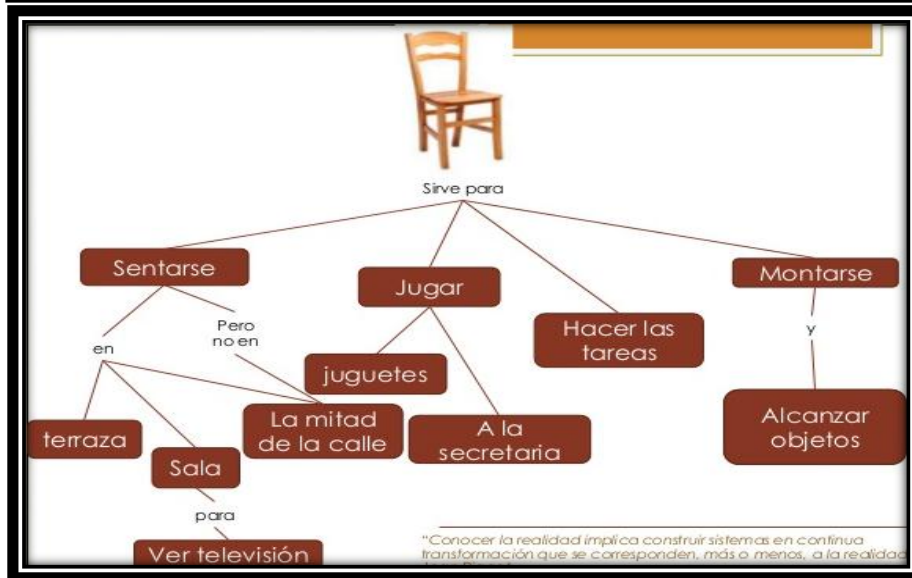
Sirve para

Sentarse

Jugar

Hacer las tareas

Montarse

en

Pero no en

juguetes

y

terraza

La mitad de la calle

A la secretaria

Alcanzar objetos

Sala

para

Ver televisión

"Conocer la realidad implica construir sistemas en continua transformación que se corresponden, más o menos, a la realidad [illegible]